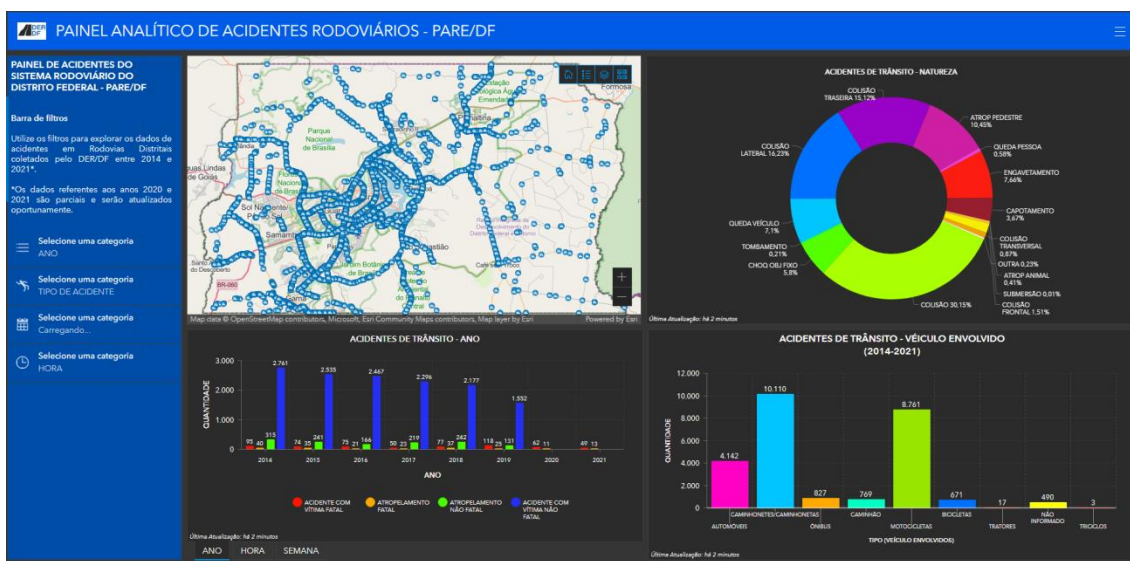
DER DF PAINEL ANALÍTICO DE ACIDENTES RODOVIÁRIOS - PARE/DF

PAINEL DE ACIDENTES DO SISTEMA RODOVIÁRIO DO DISTRITO FEDERAL - PARE/DF

Barra de filtros

Utilize os filtros para explorar os dados de acidentes em Rodovias Distritais coletados pelo DER/DF entre 2014 e 2021*.

*Os dados referentes aos anos 2020 e 2021 são parciais e serão atualizados oportunamente.

Selecione uma categoria
ANO

Selecione uma categoria
TIPO DE ACIDENTE

Selecione uma categoria
Carregando...

Selecione uma categoria
HORA

Parque Nacional de Brasília
Sol Nascente
Samambaia
Águas Lindas de Goiás
Santo Antônio do Descoberto
BR-060
Formosa
Estação Ecológica Águas Emendadas
Jardim Botânico de Brasília
São Sebastião
Gama

Map data © OpenStreetMap contributors, Microsoft, Esri Community Maps contributors, Map layer by Esri
Powered by Esri

ACIDENTES DE TRÂNSITO - NATUREZA

COLISÃO TRASEIRA 15,12%
ATROP PEDESTRE 10,45%
QUEDA PESSOA 0,58%
ENGAVETAMENTO 7,66%
CAPOTAMENTO 3,67%
COLISÃO TRANSVERSAL 0,87%
OUTRA 0,23%
ATROP ANIMAL 0,41%
SUBMERSÃO 0,01%
COLISÃO FRONTAL 1,51%
COLISÃO 30,15%
CHOQ OBJ FIXO 5,8%
TOMBAMENTO 0,21%
QUEDA VEÍCULO 7,1%
COLISÃO LATERAL 16,23%

Última Atualização: há 2 minutos

ACIDENTES DE TRÂNSITO - ANO

| | 2014 | 2015 | 2016 | 2017 | 2018 | 2019 | 2020 | 2021 |
|---|---|---|---|---|---|---|---|---|
| ACIDENTE COM VÍTIMA FATAL | 95 | 74 | 75 | 50 | 77 | 118 | 62 | 49 |
| ATROPELAMENTO FATAL | 40 | 35 | 21 | 23 | 37 | 29 | 11 | 13 |
| ATROPELAMENTO NÃO FATAL | 315 | 241 | 166 | 219 | 242 | 131 | | |
| ACIDENTE COM VÍTIMA NÃO FATAL | 2.761 | 2.535 | 2.467 | 2.296 | 2.177 | 1.552 | | |

3.000
2.000
1.000
0
QUANTIDADE
ANO

Última Atualização: há 2 minutos

ANO HORA SEMANA

ACIDENTES DE TRÂNSITO - VEÍCULO ENVOLVIDO (2014-2021)

| TIPO (VEÍCULO ENVOLVIDOS) | QUANTIDADE |
|---|---|
| AUTOMÓVEIS | 4.142 |
| CAMINHONETES/CAMINHONETAS | 10.110 |
| ÔNIBUS | 827 |
| CAMINHÃO | 769 |
| MOTOCICLETAS | 8.761 |
| BICICLETAS | 671 |
| TRATORES | 17 |
| NÃO INFORMADO | 490 |
| TRICICLOS | 3 |

12.000
10.000
8.000
6.000
4.000
2.000
0

Última Atualização: há 2 minutos